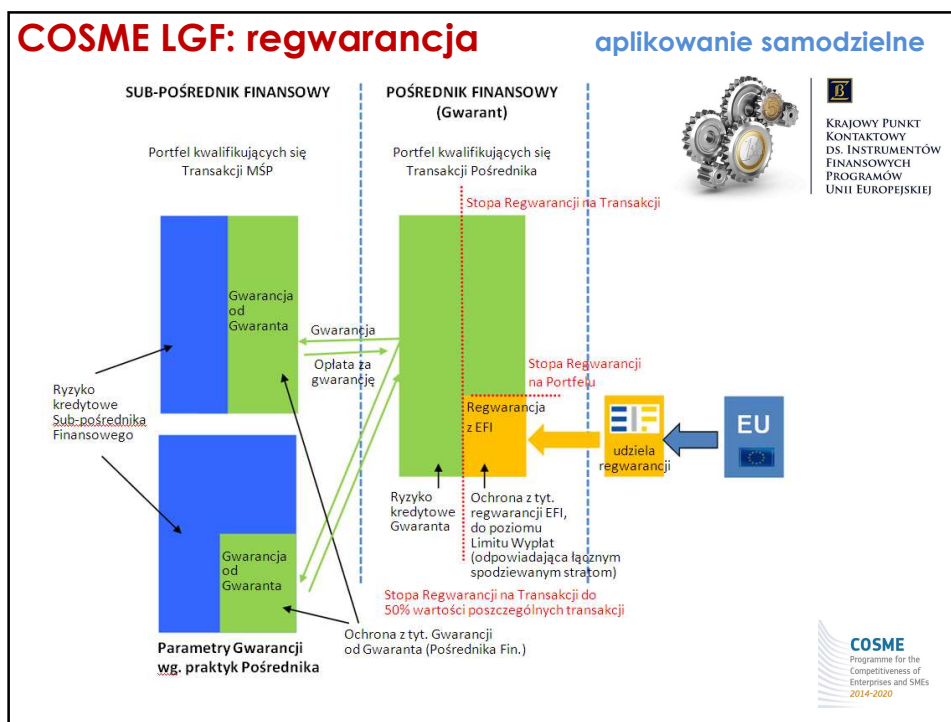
COSME LGF: regwarancja

aplikowanie samodzielne

SUB-POŚREDNIK FINANSOWY

POŚREDNIK FINANSOWY (Gwarant)

Krajowy Punkt Kontaktowy ds. Instrumentów Finansowych Programów Unii Europejskiej

Portfel kwalifikujących się Transakcji MŚP

Portfel kwalifikujących się Transakcji Pośrednika

Stopa Regwarancji na Transakcji

Gwarancja od Gwaranta

Gwarancja

Opłata za gwarancję

Stopa Regwarancji na Portfelu

Ryzyko kredytowe Sub-pośrednika Finansowego

Regwarancja z EFI

udziela regwarancji

EU

Ryzyko kredytowe Gwaranta

Ochrona z tyt. regwarancji EFI, do poziomu Limitu Wypłat (odpowiadająca łącznym spodziewanym stratom)

Gwarancja od Gwaranta

Stopa Regwarancji na Transakcji do 50% wartości poszczególnych transakcji

Parametry Gwarancji wg. praktyk Pośrednika

Ochrona z tyt. Gwarancji od Gwaranta (Pośrednika Fin.)

COSME
Programme for the Competitiveness of Enterprises and SMEs
2014-2020